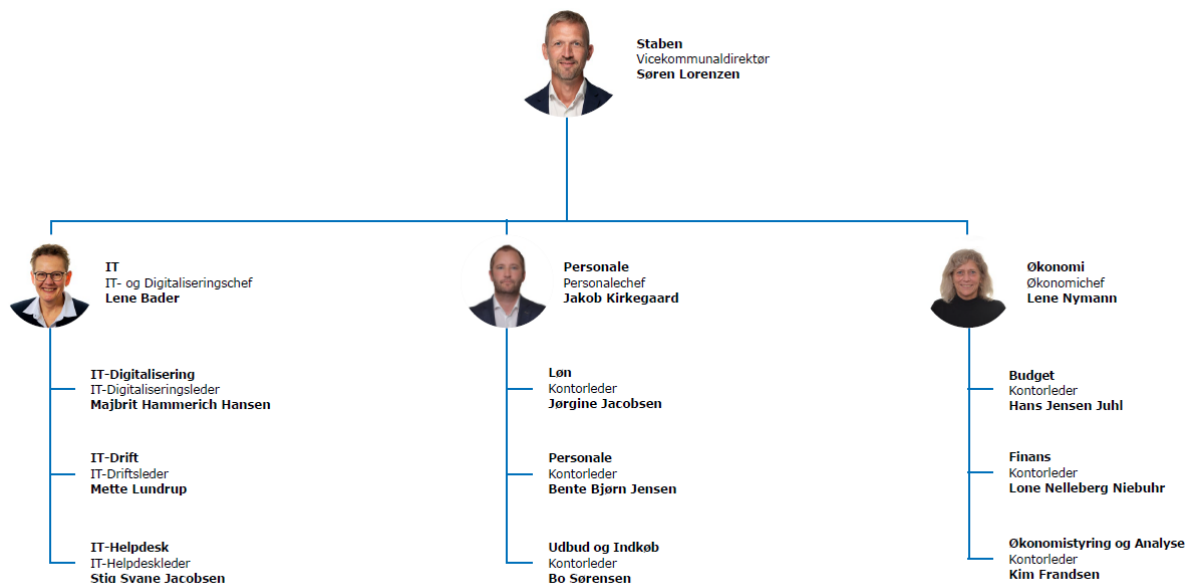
Staben
Vicekommunaldirektør
Søren Lorenzen

IT
IT- og Digitaliseringschef
Lene Bader

IT-Digitalisering
IT-Digitaliseringsleder
Majbrit Hammerich Hansen

IT-Drift
IT-Driftsleder
Mette Lundrup

IT-Helpdesk
IT-Helpdeskleder
Stig Svane Jacobsen

Personale
Personalechef
Jakob Kirkegaard

Løn
Kontorleder
Jørgine Jacobsen

Personale
Kontorleder
Bente Bjørn Jensen

Udbud og Indkøb
Kontorleder
Bo Sørensen

Økonomi
Økonomichef
Lene Nymann

Budget
Kontorleder
Hans Jensen Juhl

Finans
Kontorleder
Lone Nelleberg Niebuhr

Økonomistyring og Analyse
Kontorleder
Kim Frandsen